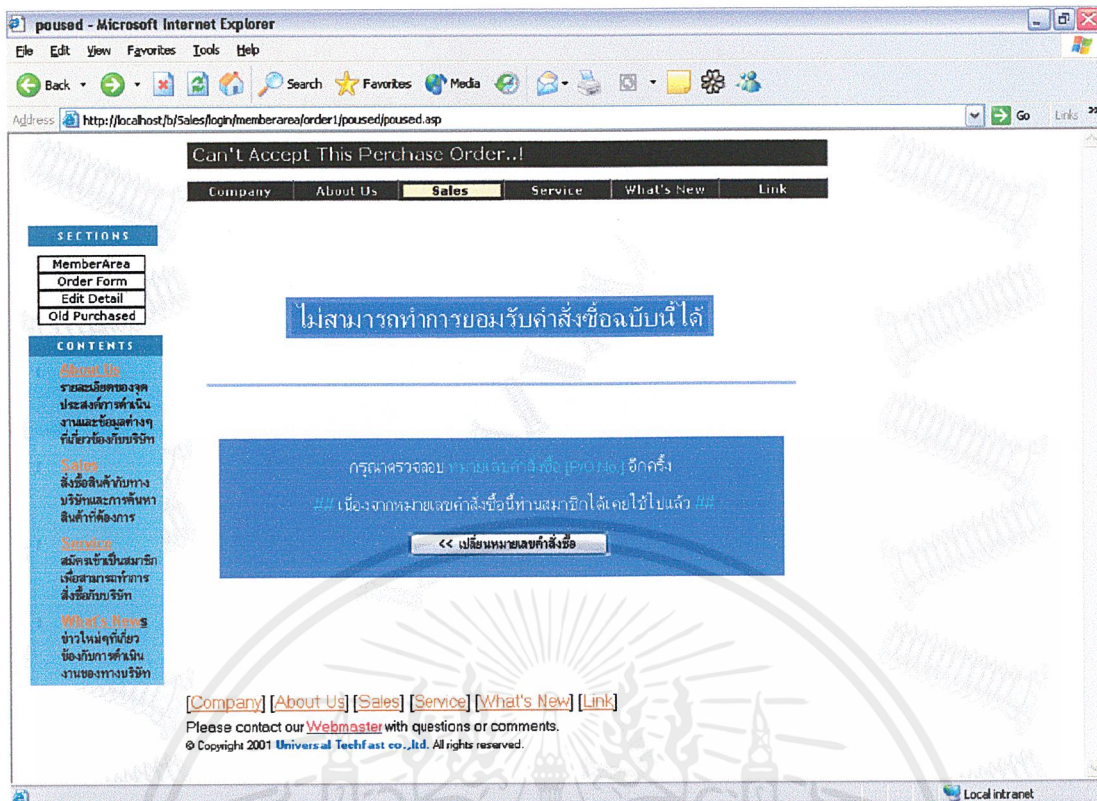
poused - Microsoft Internet Explorer

File Edit View Favorites Tools Help

Back Search Favorites Media

Address http://localhost/b/Sales/login/memberarea/order1/poused/poused.asp Go Links

Can't Accept This Perchase Order..!

| Company | About Us | Sales | Service | What's New | Link |
|---|---|---|---|---|---|

SECTIONS

MemberArea
Order Form
Edit Detail
Old Purchased

CONTENTS

About Us
รายละเอียดของจุดประสงค์การดำเนินงานและข้อมูลต่างๆที่เกี่ยวข้องกับบริษัท

Sales
สั่งซื้อสินค้ากับทางบริษัทและการค้นหาสินค้าที่ต้องการ

Service
สมัครเข้าเป็นสมาชิกเพื่อสามารถทำการสั่งซื้อกับบริษัท

What's News
ข่าวใหม่ๆที่เกี่ยวข้องกับการดำเนินงานของทางบริษัท

ไม่สามารถทำการยอมรับคำสั่งซื้อฉบับนี้ได้

กรุณาตรวจสอบ หมายเลขคำสั่งซื้อ [P/O No.] อีกครั้ง

## เนื่องจากหมายเลขคำสั่งซื้อนี้ท่านสมาชิกได้เคยใช้ไปแล้ว ##

<< เปลี่ยนหมายเลขคำสั่งซื้อ

[Company] [About Us] [Sales] [Service] [What's New] [Link]

Please contact our Webmaster with questions or comments.

© Copyright 2001 Universal Techfast co.,ltd. All rights reserved.

Local intranet